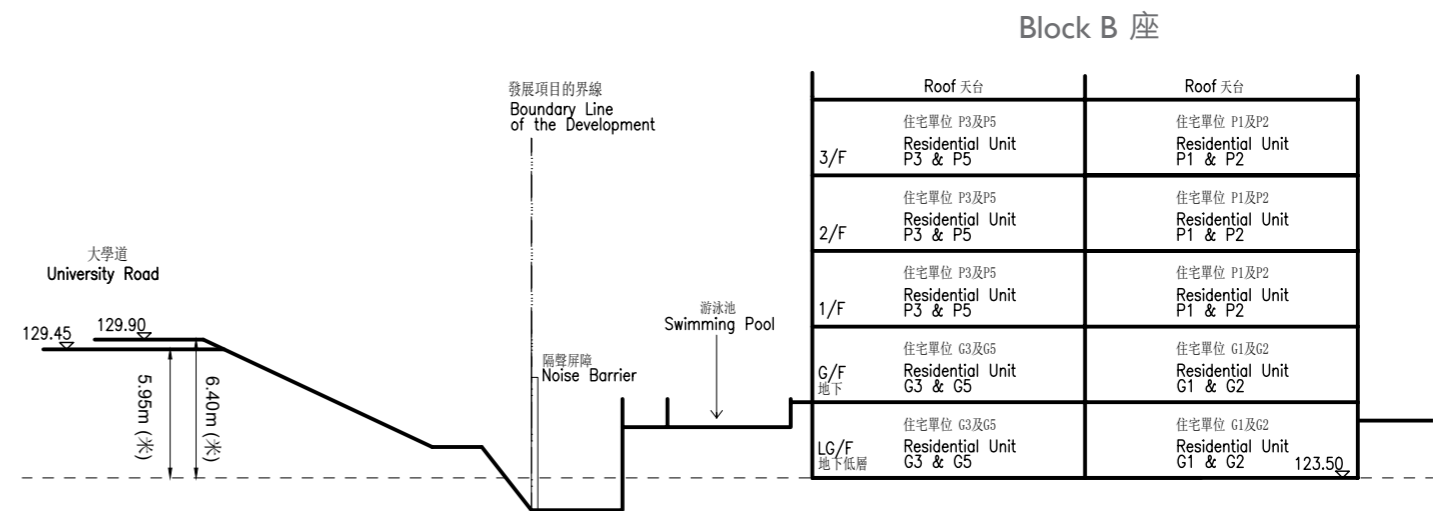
Block B 座

發展項目的界線
Boundary Line of the Development

大學道
University Road

129.45
129.90

5.95m (米)
6.40m (米)

隔聲屏障
Noise Barrier

游泳池
Swimming Pool

| | Roof 天台 | Roof 天台 |
|---|---|---|
| 3/F | 住宅單位 P3及P5 Residential Unit P3 & P5 | 住宅單位 P1及P2 Residential Unit P1 & P2 |
| 2/F | 住宅單位 P3及P5 Residential Unit P3 & P5 | 住宅單位 P1及P2 Residential Unit P1 & P2 |
| 1/F | 住宅單位 P3及P5 Residential Unit P3 & P5 | 住宅單位 P1及P2 Residential Unit P1 & P2 |
| G/F 地下 | 住宅單位 G3及G5 Residential Unit G3 & G5 | 住宅單位 G1及G2 Residential Unit G1 & G2 |
| LG/F 地下低層 | 住宅單位 G3及G5 Residential Unit G3 & G5 | 住宅單位 G1及G2 Residential Unit G1 & G2 |

123.50